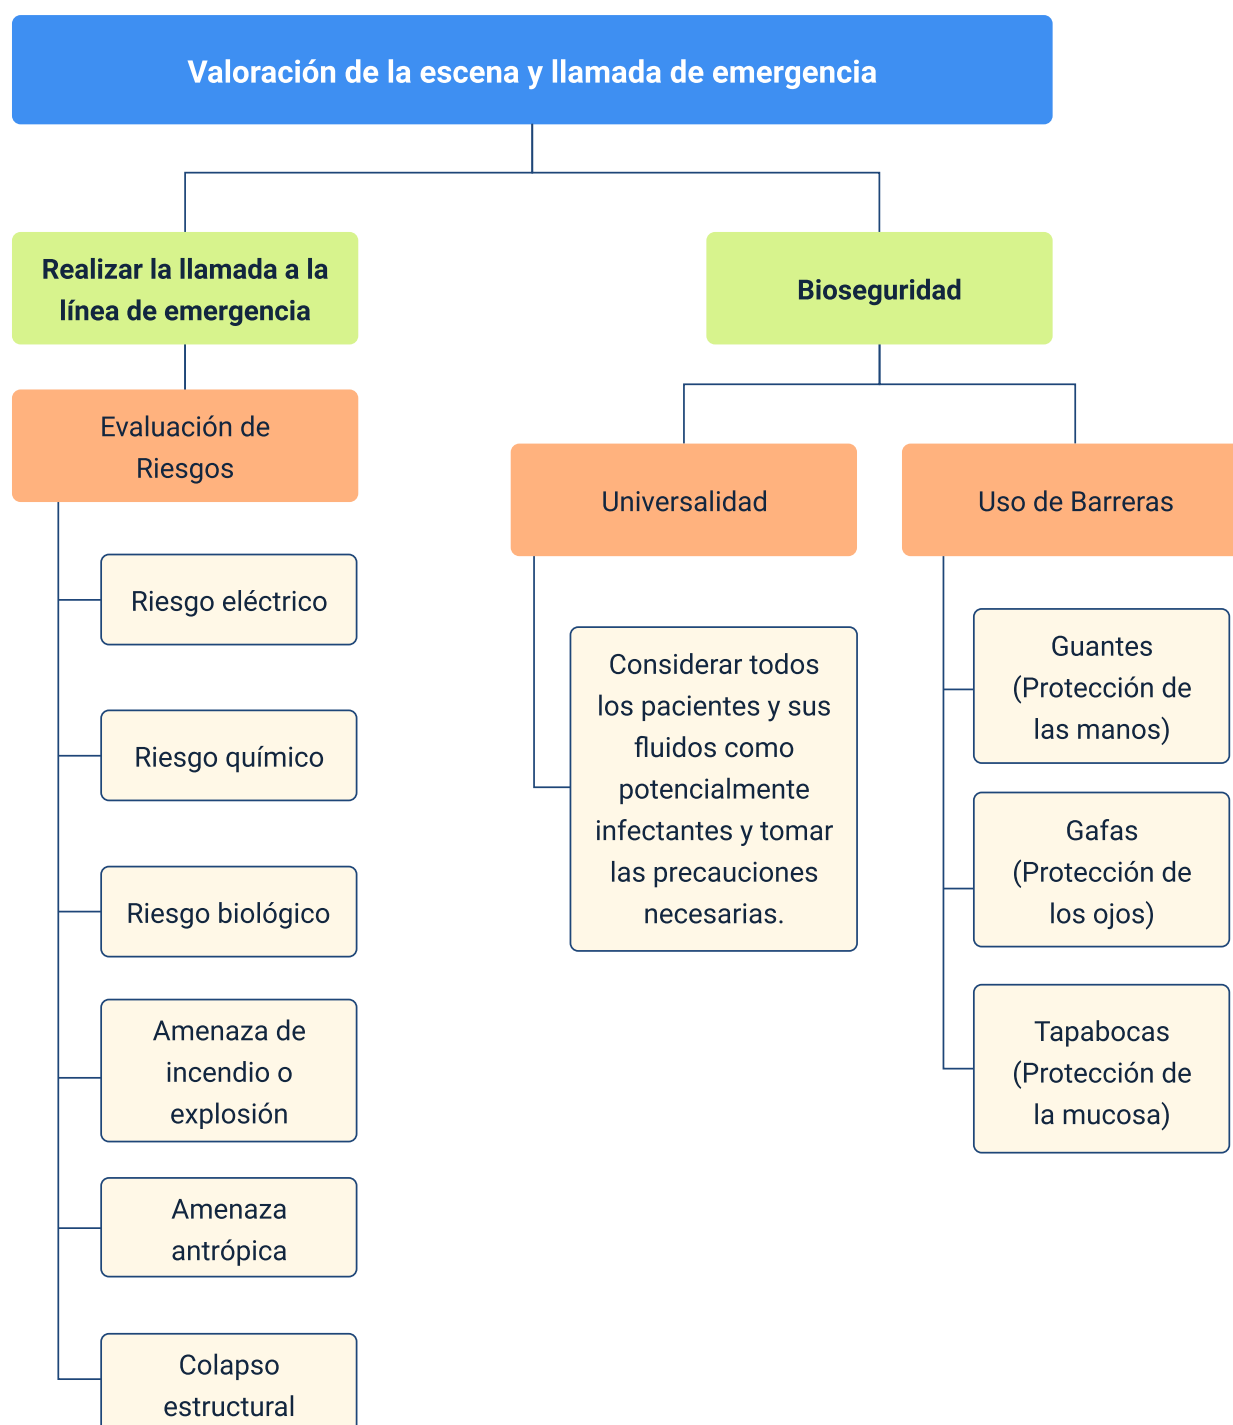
Valoración de la escena y llamada de emergencia

Realizar la llamada a la línea de emergencia

Evaluación de Riesgos

Riesgo eléctrico

Riesgo químico

Riesgo biológico

Amenaza de incendio o explosión

Amenaza antrópica

Colapso estructural

Bioseguridad

Universalidad

Considerar todos los pacientes y sus fluidos como potencialmente infectantes y tomar las precauciones necesarias.

Uso de Barreras

Guantes (Protección de las manos)

Gafas (Protección de los ojos)

Tapabocas (Protección de la mucosa)